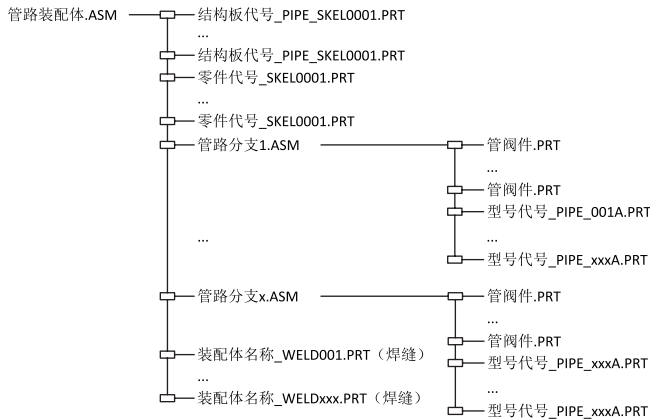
管路装配体.ASM
结构板代号_PIPE_SKEL0001.PRT
...
结构板代号_PIPE_SKEL0001.PRT
零件代号_SKEL0001.PRT
...
零件代号_SKEL0001.PRT
管路分支1.ASM
管阀件.PRT
...
管阀件.PRT
型号代号_PIPE_001A.PRT
...
...
型号代号_PIPE_xxxA.PRT
管路分支x.ASM
管阀件.PRT
...
管阀件.PRT
装配体名称_WELD001.PRT（焊缝）
型号代号_PIPE_xxxA.PRT
...
...
装配体名称_WELDxxx.PRT（焊缝）
型号代号_PIPE_xxxA.PRT